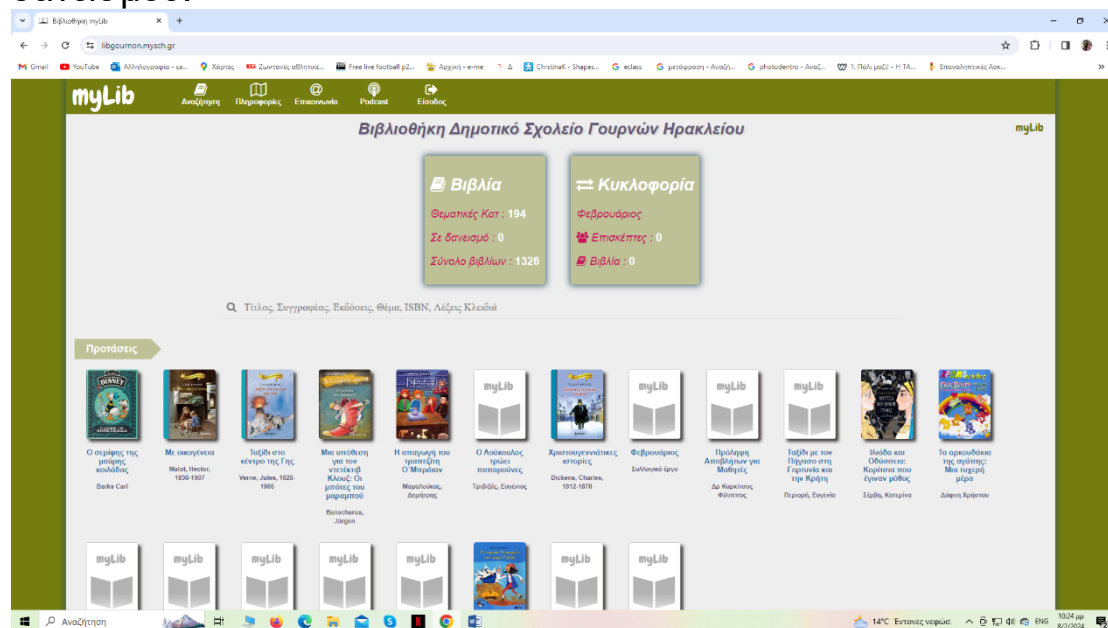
Βιβλιοθήκη myLib ×
libgournon.mysch.gr
Gmail YouTube Αλληλογραφία - sa... Χάρτες Ζωντανές αθλητικά... Free live football p2... Αρχική - e-me Δ ChristinaK - Shapes... eclass μετάφραση - Αναζή... photodentro - Αναζ... 1. Πάλι μαζί - Η ΤΑ... Επαναληπτικές Ασκ...

myLib Αναζήτηση Πληροφορίες Επικοινωνία Podcast Είσοδος

Βιβλιοθήκη Δημοτικό Σχολείο Γουρνών Ηρακλείου

myLib

Βιβλία
Θεματικές Κατ : 194
Σε δανεισμό : 0
Σύνολο βιβλίων : 1326

Κυκλοφορία
Φεβρουάριος
Επισκέπτες : 0
Βιβλία : 0

Τίτλος, Συγγραφέας, Εκδόσεις, Θέμα, ISBN, Λέξεις Κλειδιά

Προτάσεις

Ο σερίφης της μαύρης κοιλάδας
Barks Carl

Με οικογένεια
Malot, Hector, 1830-1907

Ταξίδι στο κέντρο της Γης
Verne, Jules, 1828-1905

Μια υπόθεση για τον ντετέκτιβ Κλουζ: Οι μπόχες του μαραμπού
Banscherus, Jürgen

Η απαγωγή του τραπεζίτη Ο'Μπράιαν
Μαμαλούκας, Δημήτρης

Ο Λούκουλος τρώει σαπουνάδες
Τριβιζάς, Ευγένιος

Χριστουγεννιάτικες ιστορίες
Dickens, Charles, 1812-1870

Φεβρουάριος
Συλλογικό έργο

Πρόληψη Αποβλήτων για Μαθητές
Δρ Κυρκίτσος Φίλιππος

Ταξίδι με τον Πήγασο στη Γορτυνία και την Κρήτη
Περιορή, Ευγενία

Ιλιάδα και Οδύσσεια: Κορίτσια που έγιναν μύθος
Σέρβη, Κατερίνα

Τα αρκουδάκια της αγάπης: Μια τυχερή μέρα
Δάφνη Χρήστου

myLib myLib myLib myLib myLib myLib myLib

Αναζήτηση
14°C Εντονες νεφώσ. ENG 10:24 μμ